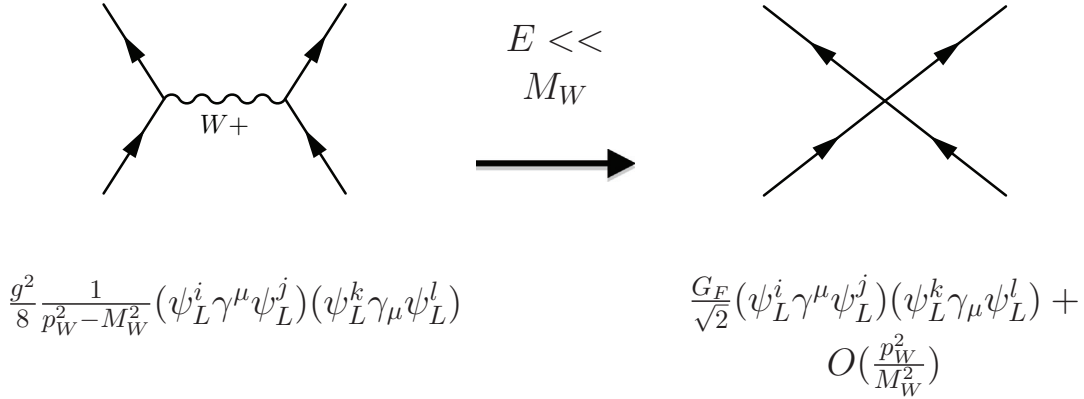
$W+$

$E <<$
$M_W$

$\frac{g^2}{8}\frac{1}{p_W^2 - M_W^2}(\psi_L^i \gamma^\mu \psi_L^j)(\psi_L^k \gamma_\mu \psi_L^l)$

$\frac{G_F}{\sqrt{2}}(\psi_L^i \gamma^\mu \psi_L^j)(\psi_L^k \gamma_\mu \psi_L^l) +$
$O(\frac{p_W^2}{M_W^2})$